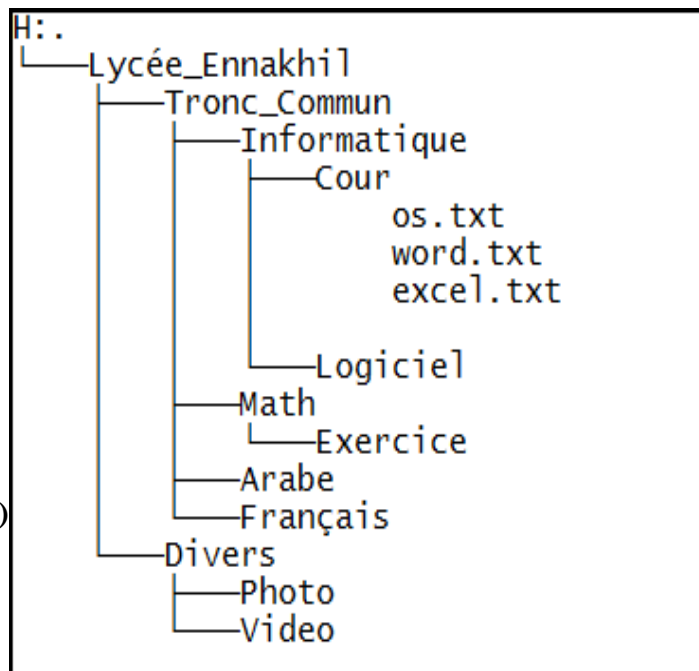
H:.
└───Lycée_Ennakhil
    ├───Tronc_Commun
    │   ├───Informatique
    │   │   ├───Cour
    │   │   │       os.txt
    │   │   │       word.txt
    │   │   │       excel.txt
    │   │   │
    │   │   └───Logiciel
    │   ├───Math
    │   │   └───Exercice
    │   ├───Arabe
    │   └───Français
    └───Divers
        ├───Photo
        └───Video